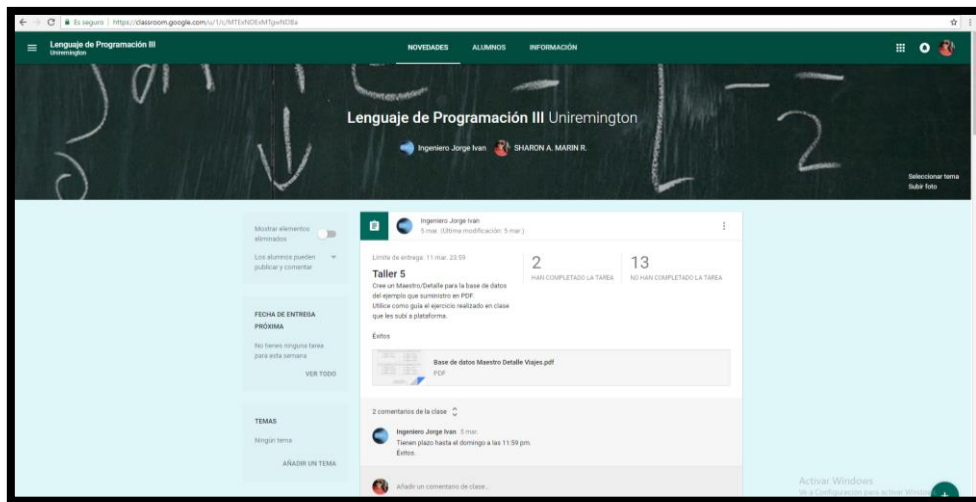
Es seguro | https://classroom.google.com/u/1/c/MTExNDExMTgwNDBa

Lenguaje de Programación III
Uniremington

NOVEDADES ALUMNOS INFORMACIÓN

Lenguaje de Programación III Uniremington

Ingeniero Jorge Ivan SHARON A. MARIN R.

Seleccionar tema
Subir foto

Mostrar elementos eliminados

Los alumnos pueden publicar y comentar

FECHA DE ENTREGA PRÓXIMA

No tienes ninguna tarea para esta semana

VER TODO

TEMAS

Ningún tema

AÑADIR UN TEMA

Ingeniero Jorge Ivan
5 mar. (Última modificación: 5 mar.)

Límite de entrega: 11 mar. 23:59

Taller 5

Cree un Maestro/Detalle para la base de datos del ejemplo que suministro en PDF.
Utilice como guía el ejercicio realizado en clase que les subí a plataforma.

Exitos

2
HAN COMPLETADO LA TAREA

13
NO HAN COMPLETADO LA TAREA

Base de datos Maestro Detalle Viajes.pdf
PDF

2 comentarios de la clase

Ingeniero Jorge Ivan 5 mar.
Tienen plazo hasta el domingo a las 11:59 pm.
Exitos.

Añadir un comentario de clase...

Activar Windows
Ve a Configuración para activar Windows.